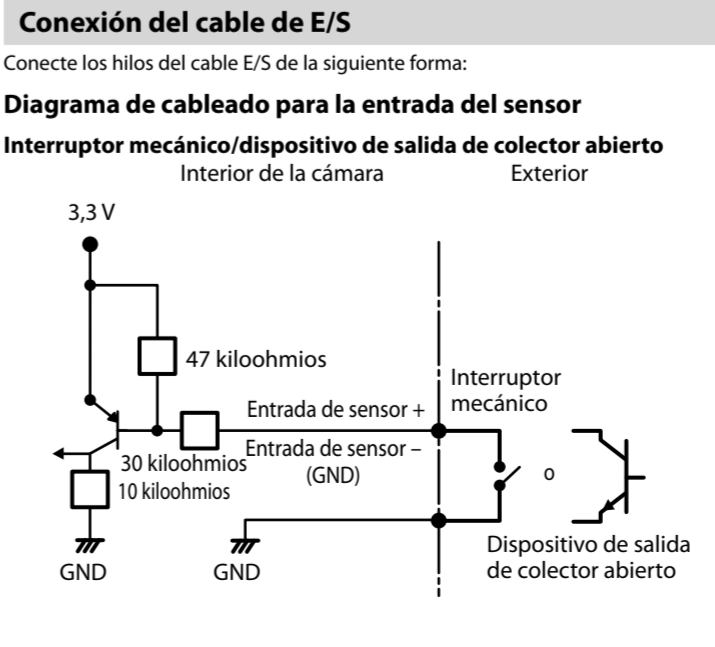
Conexión del cable de E/S

Conecte los hilos del cable E/S de la siguiente forma:

Diagrama de cableado para la entrada del sensor

Interruptor mecánico/dispositivo de salida de colector abierto

Interior de la cámara

Exterior

3,3 V

47 kiloohmios

Interruptor mecánico

Entrada de sensor +

30 kiloohmios

Entrada de sensor – (GND)

10 kiloohmios

o

GND

GND

Dispositivo de salida de colector abierto